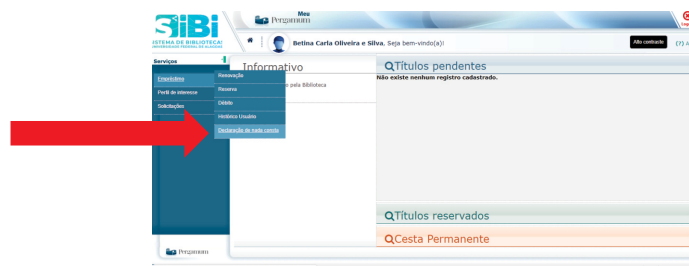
SiBi
SISTEMA DE BIBLIOTECAS
UNIVERSIDADE FEDERAL DE ALAGOAS

Meu Pergamum

Betina Carla Oliveira e Silva, Seja bem-vindo(a)!

Alto contraste

(?) A

Serviços

Empréstimo
Perfil de interesse
Solicitações

Renovação
Reserva
Débito
Histórico Usuário
Declaração de nada consta

Informativo

o pela Biblioteca

Títulos pendentes

Não existe nenhum registro cadastrado.

Títulos reservados

Cesta Permanente

Pergamum